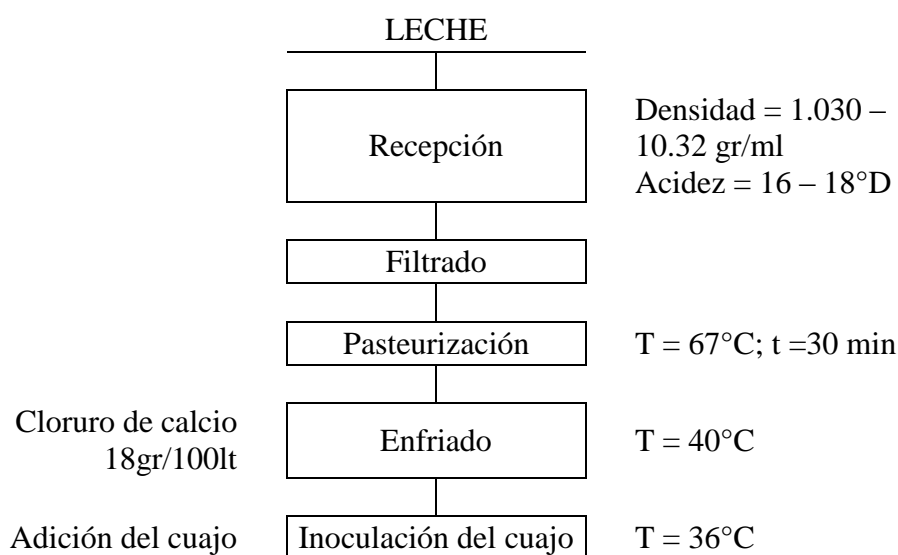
LECHE

Recepción

Densidad = 1.030 – 10.32 gr/ml
Acidez = 16 – 18°D

Filtrado

Pasteurización

T = 67°C; t =30 min

Cloruro de calcio 18gr/100lt

Enfriado

T = 40°C

Adición del cuajo

Inoculación del cuajo

T = 36°C